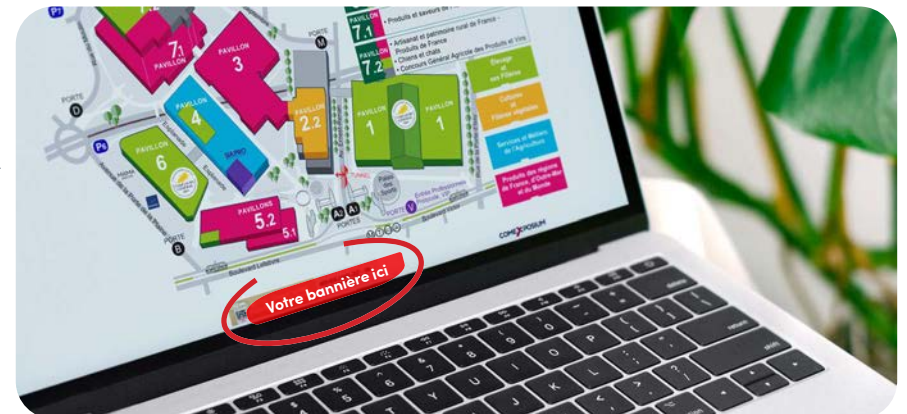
P1

PAVILLON 7.1

PAVILLON 3

PORTE D

PAVILLON 4

PAVILLON 2.2

PAVILLON 1

PAVILLON 1

P5

PAVILLON 6

PAVILLONS 5.2

5.1

PORTE B

PORTES

PORTE V

A1

A1

Boulevard Lefebvre

7.1

7.2

Produits et saveurs de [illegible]

Artisanat et patrimoine rural de France - Produits de France

Chiens et chats

Concours Général Agricole des Produits et Vins

Elevage et ses Filières

Cultures et Filières végétales

Services et Métiers de l'Agriculture

Produits des régions de France, d'Outre-Mer et du Monde

COMEXPOSIUM

Votre bannière ici